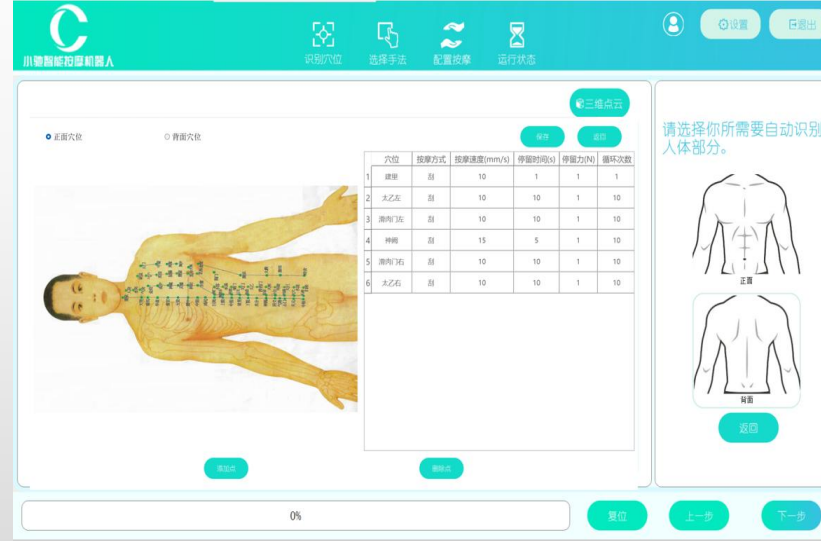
小驰智能按摩机器人

识别穴位 选择手法 配置按摩 运行状态

设置 退出

三维点云

正面穴位 背面穴位

保存 返回

| | 穴位 | 按摩方式 | 按摩速度(mm/s) | 停留时间(s) | 停留力(N) | 循环次数 |
|---|---|---|---|---|---|---|
| 1 | 建里 | 刮 | 10 | 1 | 1 | 1 |
| 2 | 太乙左 | 刮 | 10 | 10 | 1 | 10 |
| 3 | 滑肉门左 | 刮 | 10 | 10 | 1 | 10 |
| 4 | 神阙 | 刮 | 15 | 5 | 1 | 10 |
| 5 | 滑肉门右 | 刮 | 10 | 10 | 1 | 10 |
| 6 | 太乙右 | 刮 | 10 | 10 | 1 | 10 |

添加点 删除点

请选择你所需要自动识别人体部分。

正面

背面

返回

0%

复位 上一步 下一步